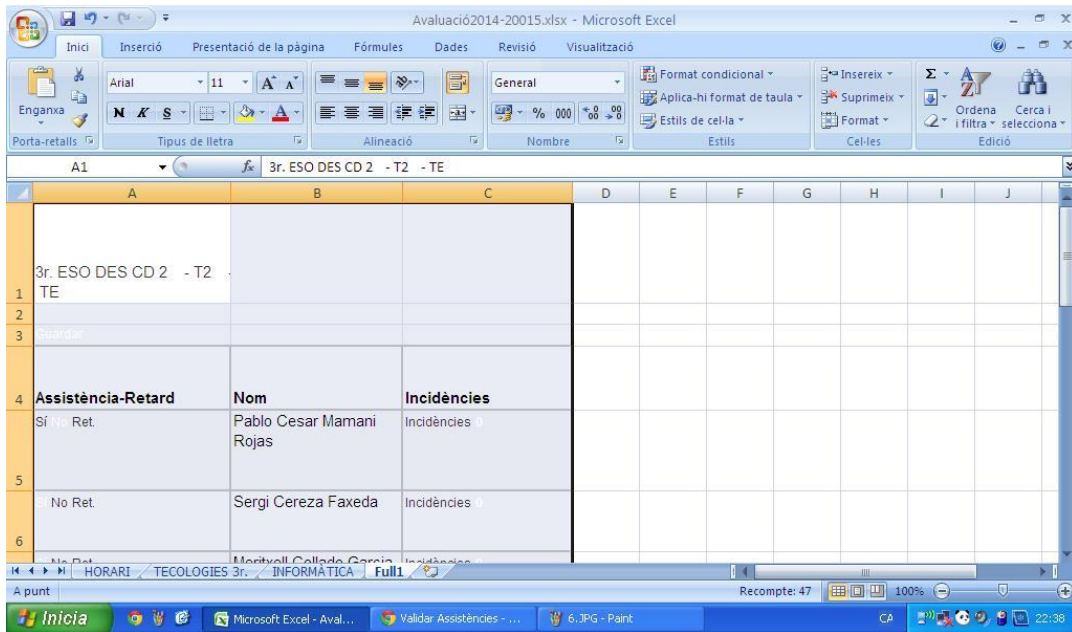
Avaluació2014-20015.xlsx - Microsoft Excel

Inici | Inserció | Presentació de la pàgina | Fórmules | Dades | Revisió | Visualització

Enganxa | Arial | 11 | N K S | General | % 000 | Format condicional | Aplica-hi format de taula | Estils de cel·la | Insereix | Suprimeix | Format | Ordena i filtra | Cerca i selecciona

Porta-retalls | Tipus de lletra | Alineació | Nombre | Estils | Cel·les | Edició

A1 | $f_x$ 3r. ESO DES CD 2 - T2 - TE

| | A | B | C | D | E | F | G | H | I | J |
|---|---|---|---|---|---|---|---|---|---|---|
| 1 | 3r. ESO DES CD 2 - T2 - TE | | | | | | | | | |
| 2 | | | | | | | | | | |
| 3 | Guardar | | | | | | | | | |
| 4 | Assistència-Retard | Nom | Incidències | | | | | | | |
| 5 | Sí No Ret. | Pablo Cesar Mamani Rojas | Incidències 0 | | | | | | | |
| 6 | Sí No Ret. | Sergi Cereza Faxeda | Incidències 0 | | | | | | | |
| | No Ret. | Meritxell Collado Garcia | Incidències 0 | | | | | | | |

HORARI | TECOLOGIES 3r. | INFORMÀTICA | Full1

A punt | Recompte: 47 | 100%

Inicia | Microsoft Excel - Aval... | Validar Assistències - ... | 6.JPG - Paint | CA | 22:38